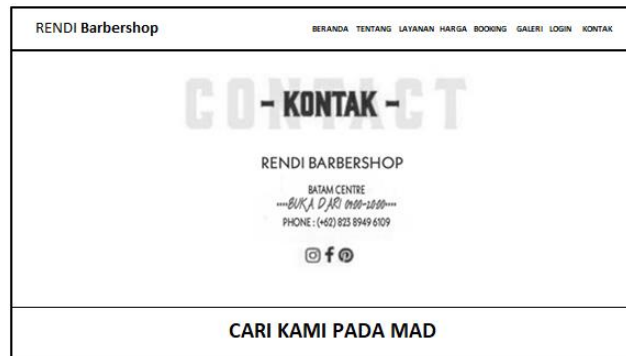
RENDI Barbershop

BERANDA TENTANG LAYANAN HARGA BOOKING GALERI LOGIN KONTAK

CONTACT

- KONTAK -

RENDI BARBERSHOP

BATAM CENTRE

----BUKA DARI 09.00-22.00----

PHONE : (+62) 823 8949 6109

CARI KAMI PADA MAD